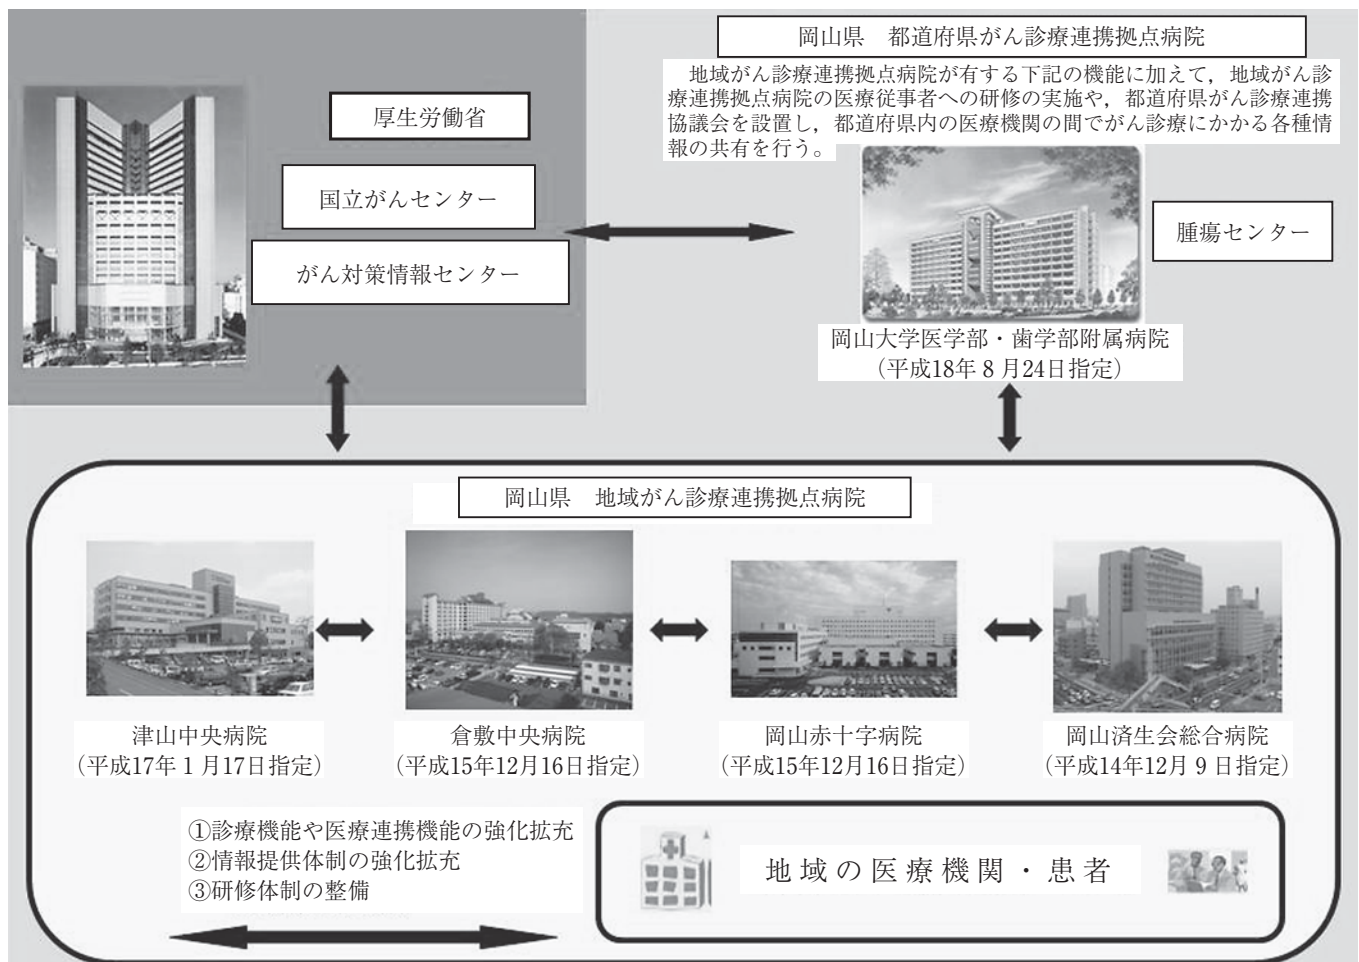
厚生労働省

国立がんセンター

がん対策情報センター

岡山県　都道府県がん診療連携拠点病院

地域がん診療連携拠点病院が有する下記の機能に加えて，地域がん診療連携拠点病院の医療従事者への研修の実施や，都道府県がん診療連携協議会を設置し，都道府県内の医療機関の間でがん診療にかかる各種情報の共有を行う。

腫瘍センター

岡山大学医学部・歯学部附属病院
（平成18年８月24日指定）

岡山県　地域がん診療連携拠点病院

津山中央病院
（平成17年１月17日指定）

倉敷中央病院
（平成15年12月16日指定）

岡山赤十字病院
（平成15年12月16日指定）

岡山済生会総合病院
（平成14年12月９日指定）

①診療機能や医療連携機能の強化拡充
②情報提供体制の強化拡充
③研修体制の整備

地域の医療機関・患者